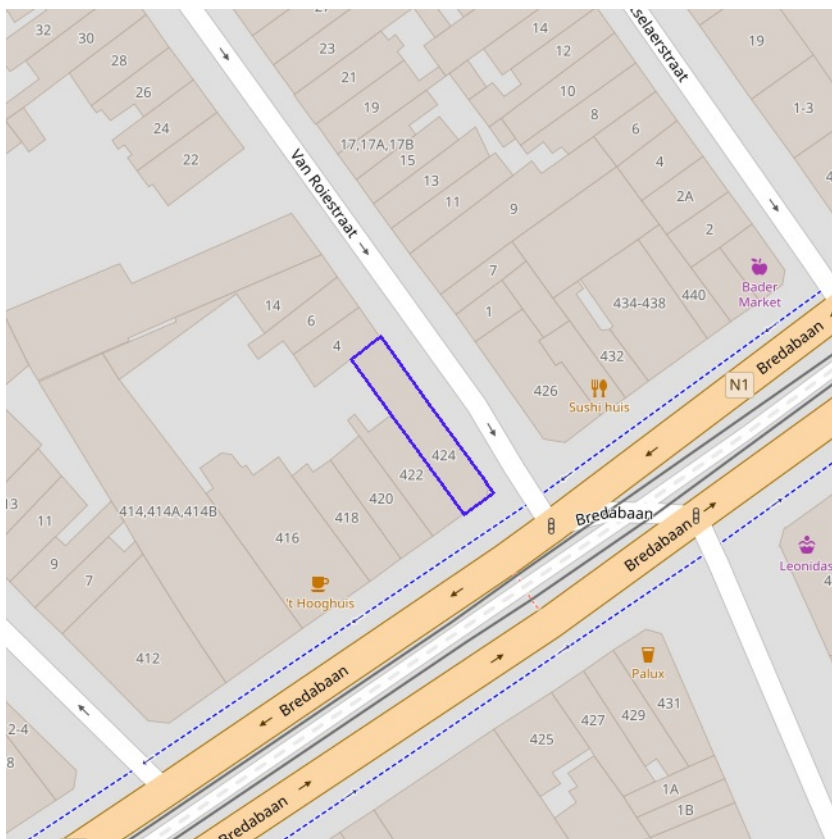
32
30
28
26
24
22
23
21
19
17,17A,17B
15
13
11
9
7
1
14
12
10
8
6
4
2A
2
19
1-3
selaerstraat
Van Roiestraat
14
6
4
424
422
420
418
416
414,414A,414B
13
11
9
7
412
2-4
8
434-438
440
Bader Market
432
426
Sushi huis
N1
Bredabaan
Bredabaan
Bredabaan
Bredabaan
Bredabaan
Leonidas
't Hooghuis
Palux
431
429
427
425
1A
1B